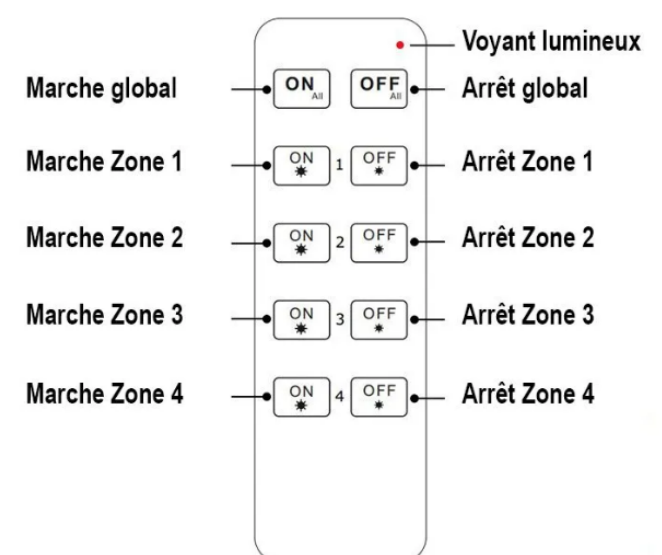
Voyant lumineux

Marche global
ON All
OFF All
Arrêt global

Marche Zone 1
ON 1 OFF
Arrêt Zone 1

Marche Zone 2
ON 2 OFF
Arrêt Zone 2

Marche Zone 3
ON 3 OFF
Arrêt Zone 3

Marche Zone 4
ON 4 OFF
Arrêt Zone 4